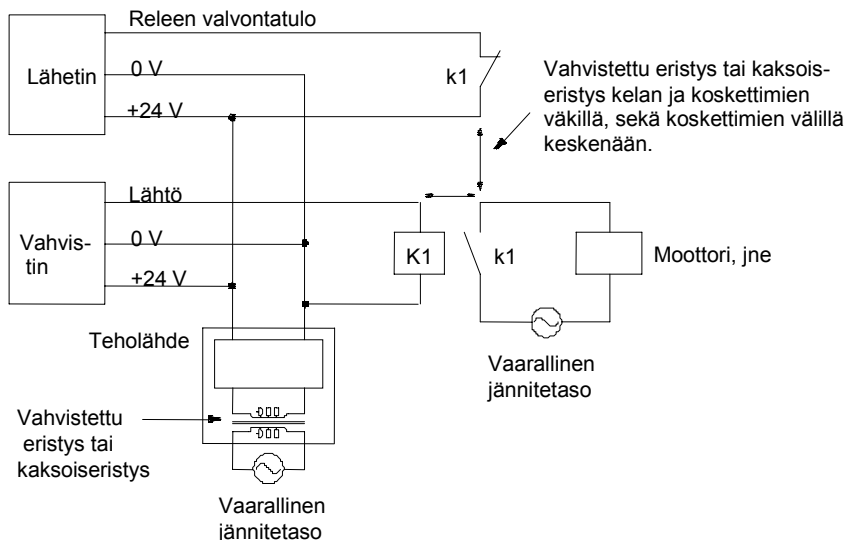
Releen valvontatulo

Lähetin

0 V

+24 V

k1

Vahvistettu eristys tai kaksoiseristys kelan ja koskettimien väkillä, sekä koskettimien välillä keskenään.

Lähtö

Vahvistin

0 V

+24 V

K1

k1

Moottori, jne

Teholähde

Vaarallinen jännitetaso

Vahvistettu eristys tai kaksoiseristys

Vaarallinen jännitetaso